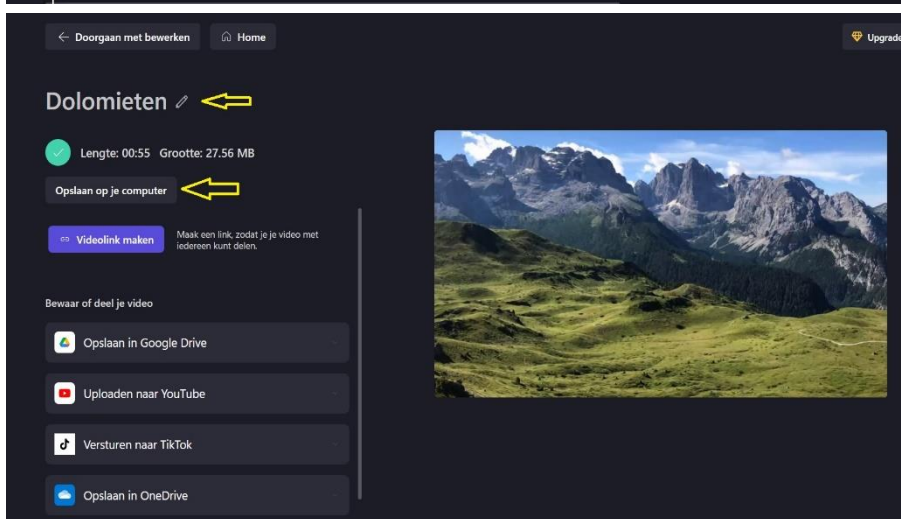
← Doorgaan met bewerken

Home

Upgrade

Dolomieten

Lengte: 00:55 Grootte: 27.56 MB

Opslaan op je computer

Videolink maken

Maak een link, zodat je je video met iedereen kunt delen.

Bewaar of deel je video

Opslaan in Google Drive

Uploaden naar YouTube

Versturen naar TikTok

Opslaan in OneDrive